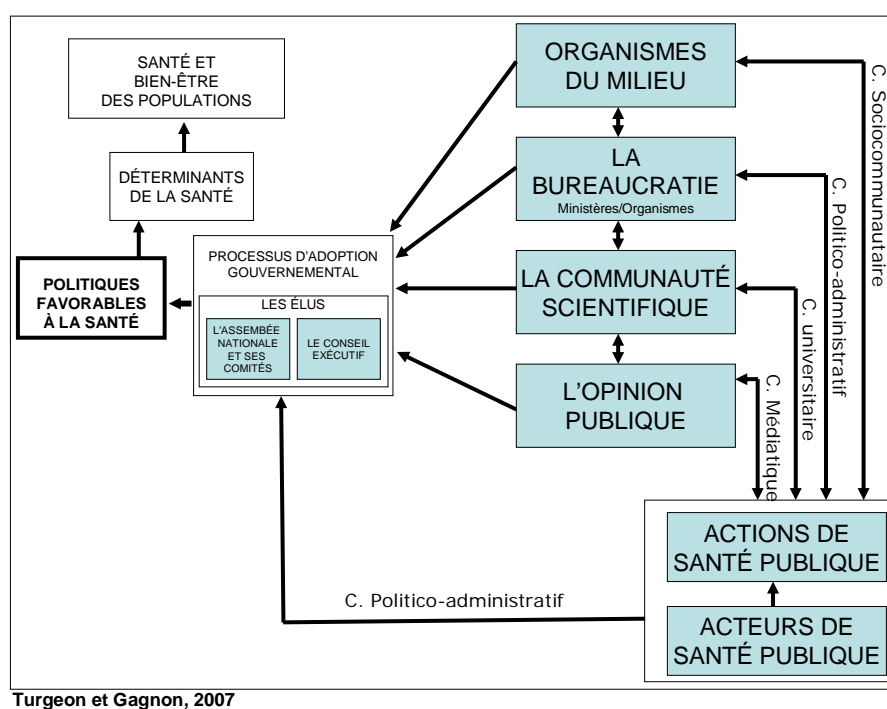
SANTÉ ET BIEN-ÊTRE DES POPULATIONS

DÉTERMINANTS DE LA SANTÉ

POLITIQUES FAVORABLES À LA SANTÉ

PROCESSUS D'ADOPTION GOUVERNEMENTAL

LES ÉLUS

L'ASSEMBÉE NATIONALE ET SES COMITÉS

LE CONSEIL EXÉCUTIF

ORGANISMES DU MILIEU

LA BUREAUCRATIE
Ministères/Organismes

LA COMMUNAUTÉ SCIENTIFIQUE

L'OPINION PUBLIQUE

C. Sociocommunautaire

C. Politico-administratif

C. universitaire

C. Médiatique

ACTIONS DE SANTÉ PUBLIQUE

ACTEURS DE SANTÉ PUBLIQUE

C. Politico-administratif

Turgeon et Gagnon, 2007